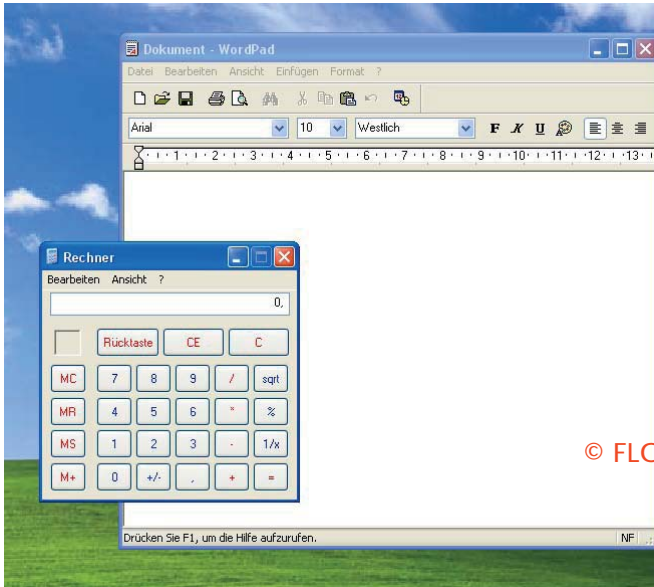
Dokument - WordPad
Datei Bearbeiten Ansicht Einfügen Format ?
Arial 10 Westlich
F K U
1 2 3 4 5 6 7 8 9 10 11 12 13
Rechner
Bearbeiten Ansicht ?
0,
Rücktaste CE C
MC 7 8 9 / sqrt
MR 4 5 6 * %
MS 1 2 3 - 1/x
M+ 0 +/- , + =
© FLC
Drücken Sie F1, um die Hilfe aufzurufen.
NF